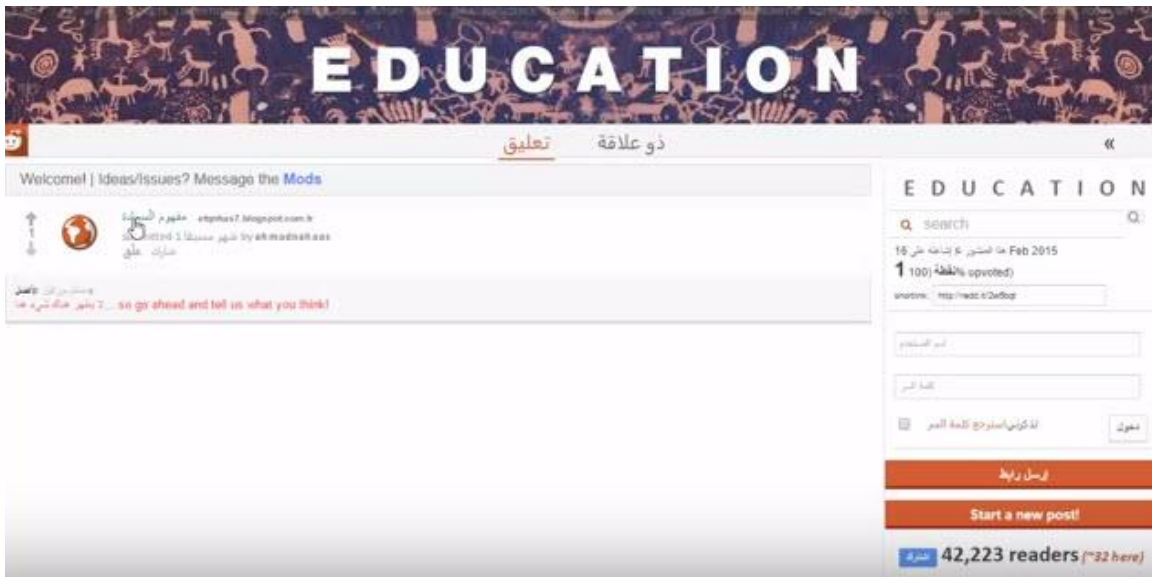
EDUCATION

تعليق ذو علاقة

«

Welcome! | Ideas/Issues? Message the Mods

مفهوم السعادة elbpltus7.blogspot.com.tr
submitted 1 شهر مضى by ahmadnahaas
شارك علق

1

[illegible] الأصل
2 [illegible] so go ahead and tell us what you think!

EDUCATION

search

16 Feb 2015 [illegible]
1 النقطة (100% upvoted)
shortlink: http://redd.it/2w5bqt

اسم المستخدم
كلمة السر

تذكرني استرجع كلمة السر دخول

إرسل رابط

Start a new post!

اشترك 42,223 readers (~32 here)